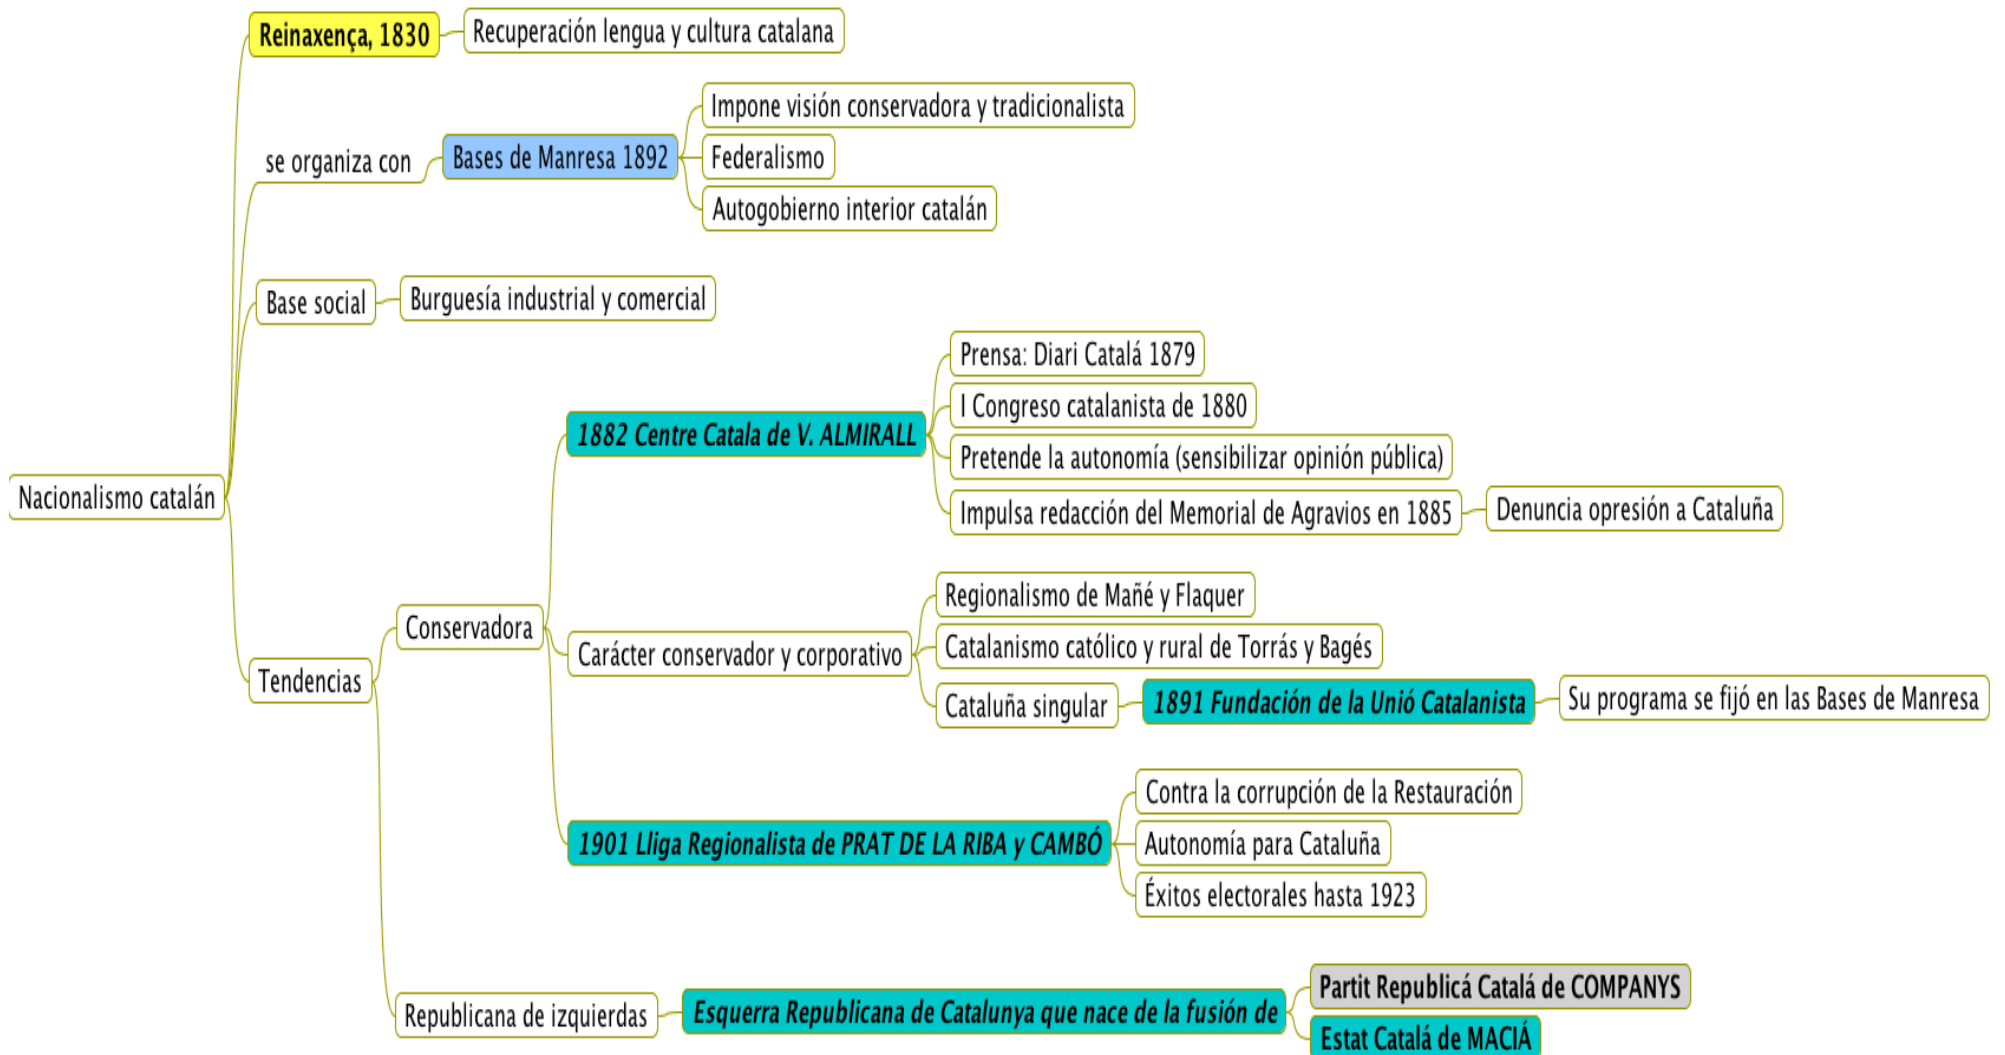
Nacionalismo catalán

Reinaxença, 1830
Recuperación lengua y cultura catalana

se organiza con
Bases de Manresa 1892
Impone visión conservadora y tradicionalista
Federalismo
Autogobierno interior catalán

Base social
Burguesía industrial y comercial

Tendencias
Conservadora
1882 Centre Catala de V. ALMIRALL
Prensa: Diari Catalá 1879
I Congreso catalanista de 1880
Pretende la autonomía (sensibilizar opinión pública)
Impulsa redacción del Memorial de Agravios en 1885
Denuncia opresión a Cataluña

Carácter conservador y corporativo
Regionalismo de Mañé y Flaquer
Catalanismo católico y rural de Torrás y Bagés
Cataluña singular
1891 Fundación de la Unió Catalanista
Su programa se fijó en las Bases de Manresa

1901 Lliga Regionalista de PRAT DE LA RIBA y CAMBÓ
Contra la corrupción de la Restauración
Autonomía para Cataluña
Éxitos electorales hasta 1923

Republicana de izquierdas
Esquerra Republicana de Catalunya que nace de la fusión de
Partit Republicá Catalá de COMPANYS
Estat Catalá de MACIÁ